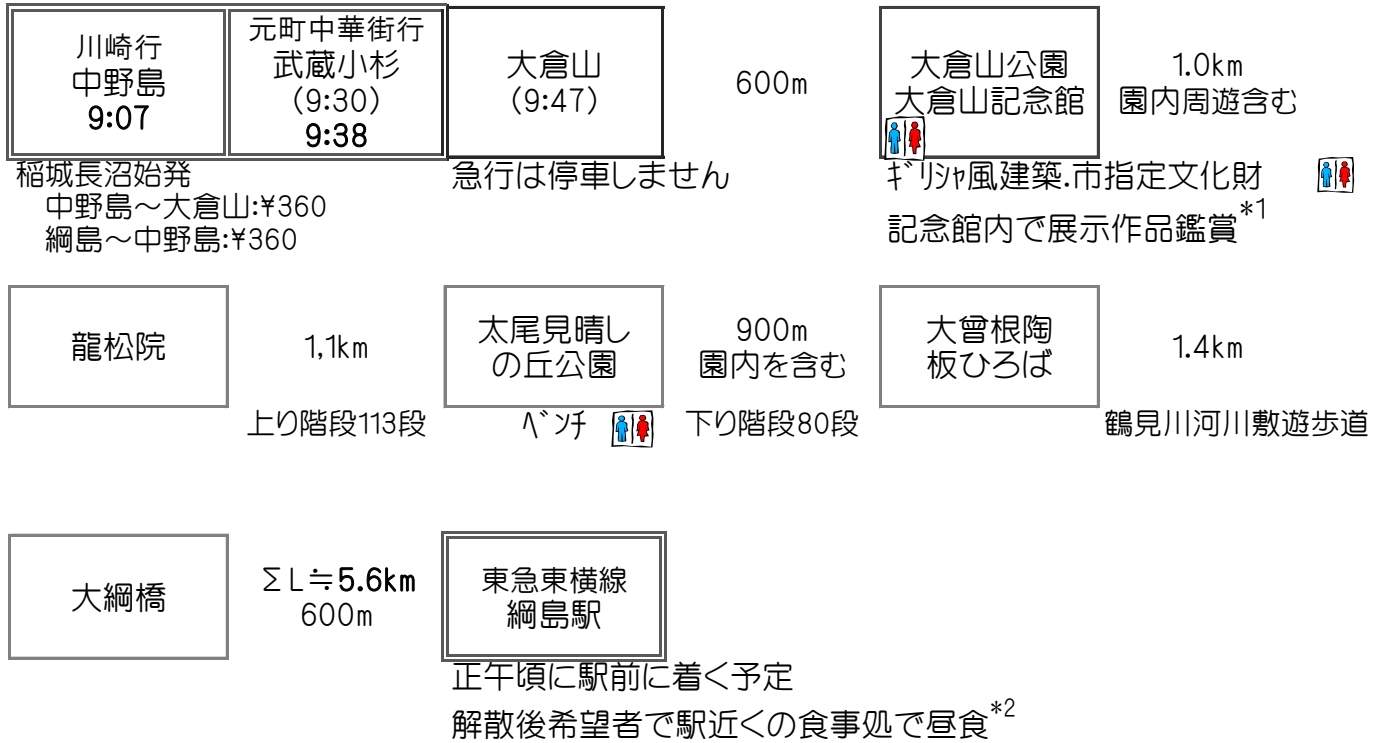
川崎行
中野島
9:07

元町中華街行
武蔵小杉
(9:30)
9:38

大倉山
(9:47)

600m

大倉山公園
大倉山記念館

1.0km
園内周遊含む

稲城長沼始発
中野島～大倉山:¥360
綱島～中野島:¥360

急行は停車しません

ｷﾞﾘｼｬ風建築.市指定文化財
記念館内で展示作品鑑賞$^{*1}$

龍松院

1,1km

上り階段113段

太尾見晴し
の丘公園

ﾍﾞﾝﾁ

900m
園内を含む

下り階段80段

大曽根陶
板ひろば

1.4km

鶴見川河川敷遊歩道

大綱橋

ΣL≒5.6km
600m

東急東横線
綱島駅

正午頃に駅前に着く予定
解散後希望者で駅近くの食事処で昼食$^{*2}$